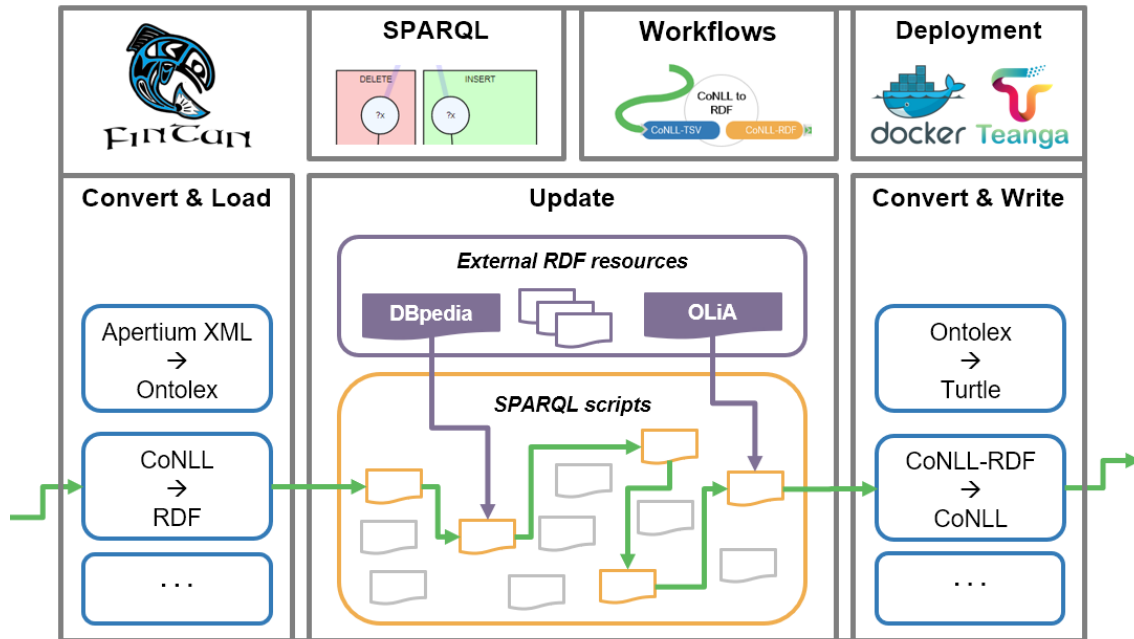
FinTum

SPARQL

DELETE

?x

INSERT

?x

Workflows

CoNLL to RDF

CoNLL-TSV

CoNLL-RDF

Deployment

docker

Teanga

Convert & Load

Apertium XML → Ontolex

CoNLL → RDF

...

Update

External RDF resources

DBpedia

OLiA

SPARQL scripts

Convert & Write

Ontolex → Turtle

CoNLL-RDF → CoNLL

...